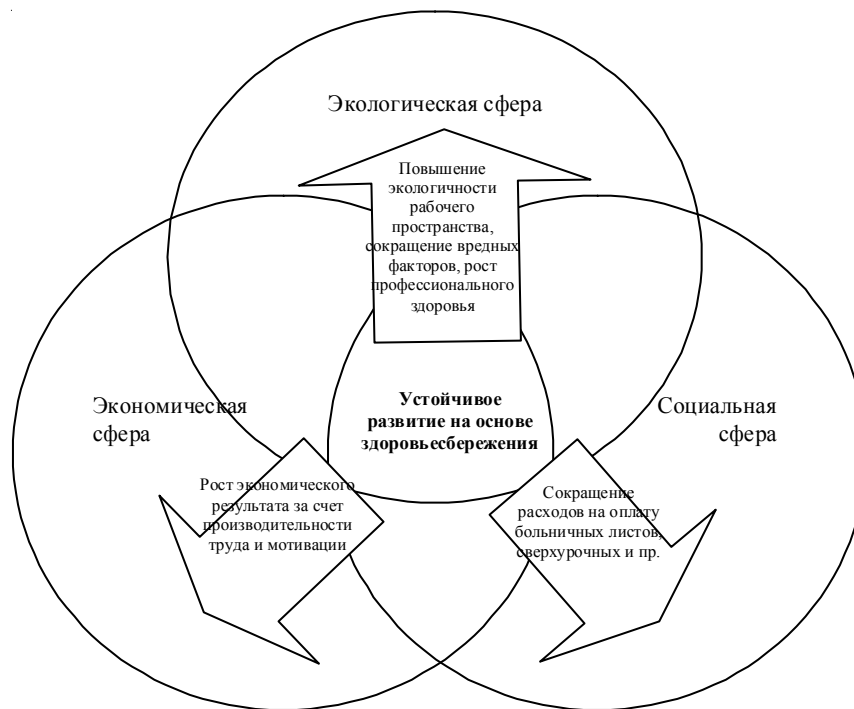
Экологическая сфера

Повышение экологичности рабочего пространства, сокращение вредных факторов, рост профессионального здоровья

Экономическая сфера

Устойчивое развитие на основе здоровьесбережения

Социальная сфера

Рост экономического результата за счет производительности труда и мотивации

Сокращение расходов на оплату больничных листов, сверхурочных и пр.